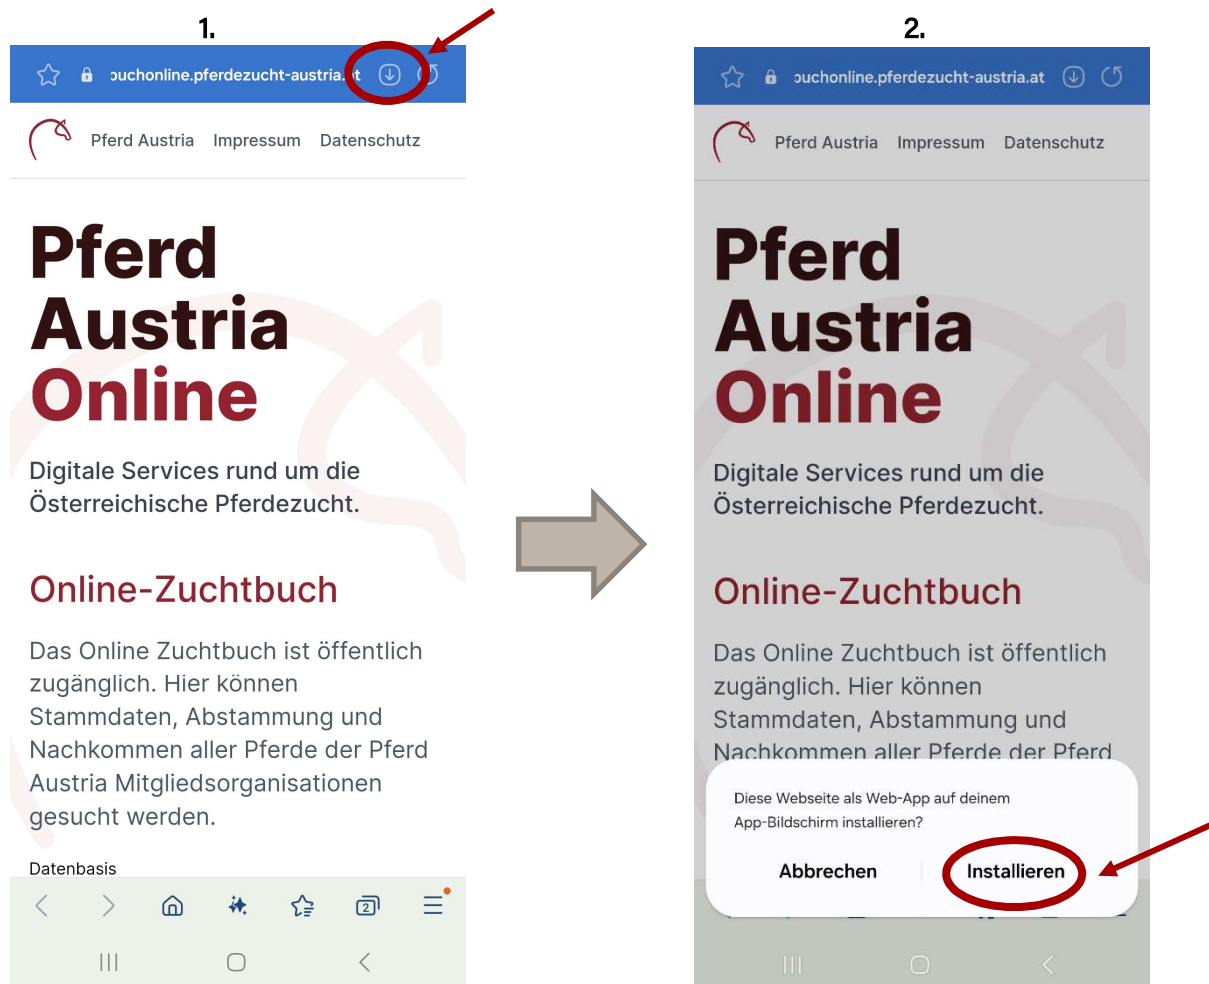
1.

ouchonline.pferdezucht-austria.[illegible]t

Pferd Austria Impressum Datenschutz

Pferd Austria Online

Digitale Services rund um die Österreichische Pferdezucht.

Online-Zuchtbuch

Das Online Zuchtbuch ist öffentlich zugänglich. Hier können Stammdaten, Abstammung und Nachkommen aller Pferde der Pferd Austria Mitgliedsorganisationen gesucht werden.

Datenbasis

2

2.

ouchonline.pferdezucht-austria.at

Pferd Austria Impressum Datenschutz

Pferd Austria Online

Digitale Services rund um die Österreichische Pferdezucht.

Online-Zuchtbuch

Das Online Zuchtbuch ist öffentlich zugänglich. Hier können Stammdaten, Abstammung und Nachkommen aller Pferde der Pferd

Diese Webseite als Web-App auf deinem App-Bildschirm installieren?

Abbrechen Installieren